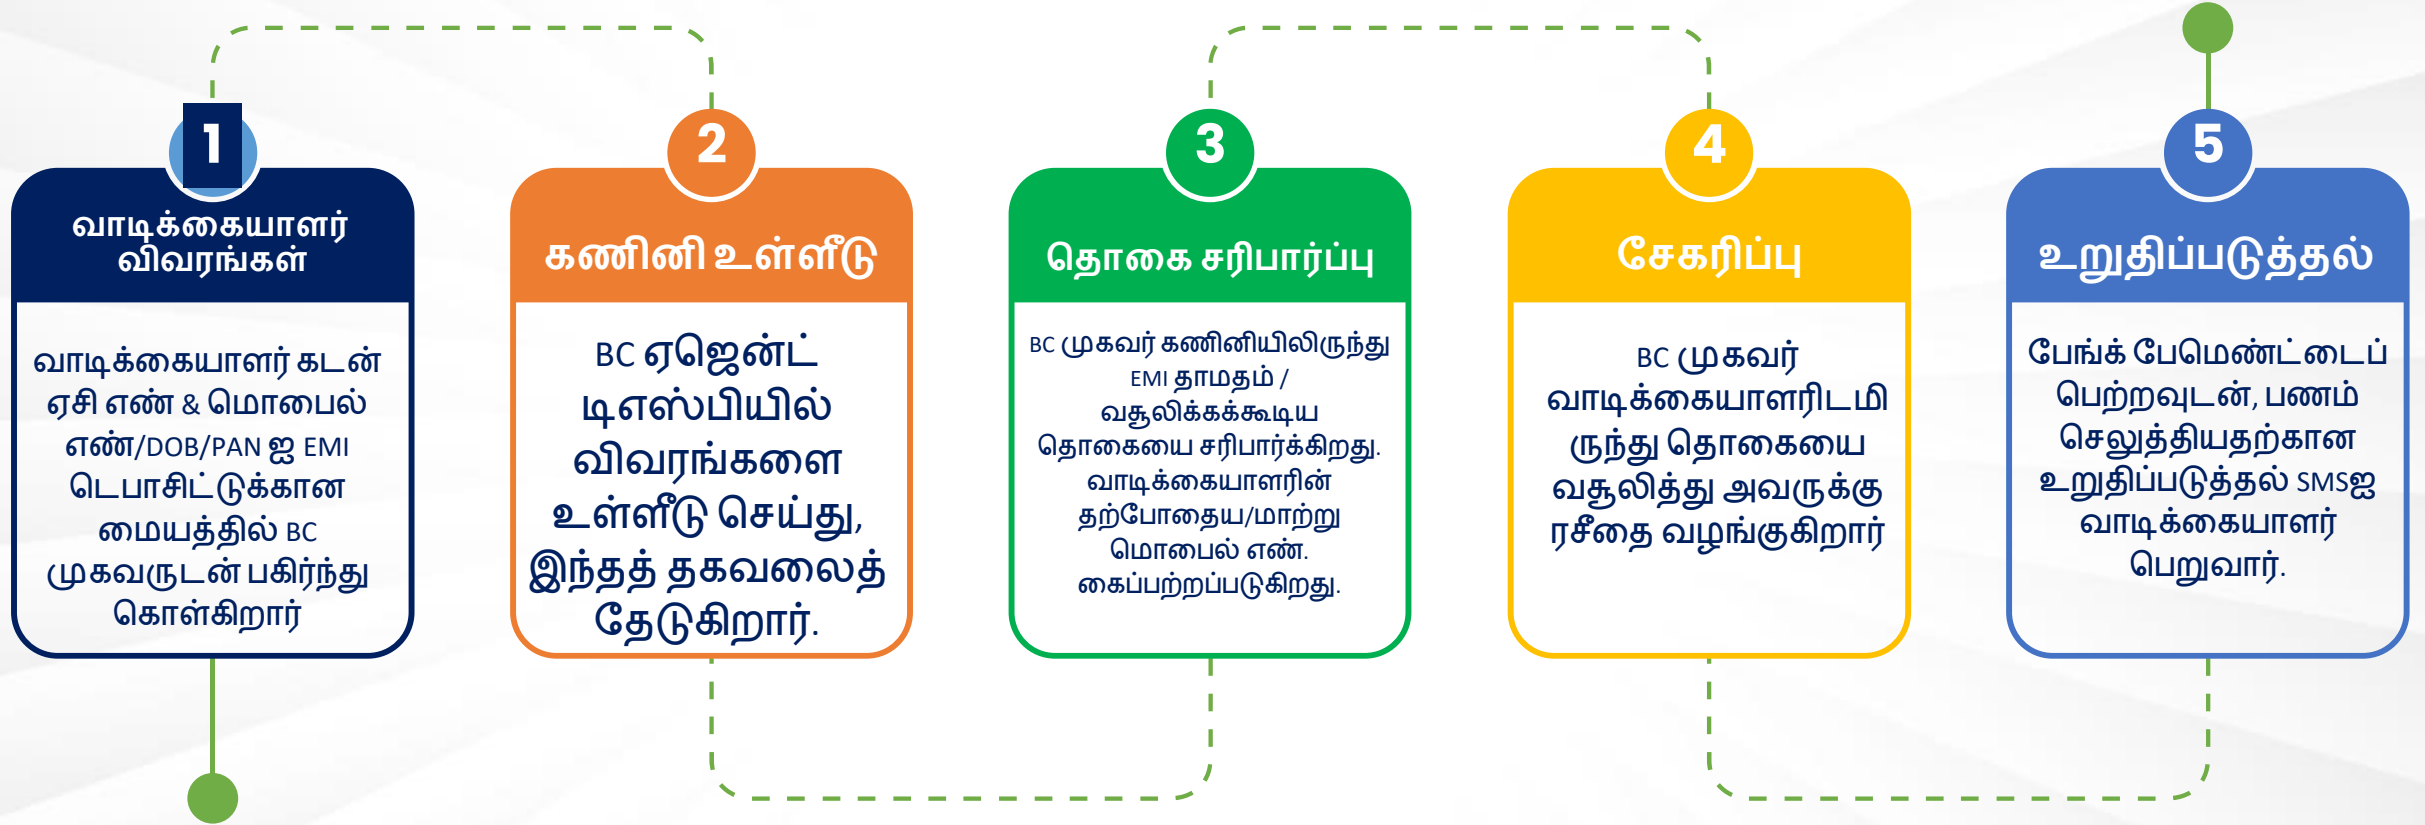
1

வாடிக்கையாளர் விவரங்கள்

வாடிக்கையாளர் கடன் ஏசி எண் & மொபைல் எண்/DOB/PAN ஐ EMI டெபாசிட்டுக்கான மையத்தில் BC முகவருடன் பகிர்ந்து கொள்கிறார்

2

கணினி உள்ளீடு

BC ஏஜென்ட் டிஎஸ்பியில் விவரங்களை உள்ளீடு செய்து, இந்தத் தகவலைத் தேடுகிறார்.

3

தொகை சரிபார்ப்பு

BC முகவர் கணினியிலிருந்து EMI தாமதம் / வசூலிக்கக்கூடிய தொகையை சரிபார்க்கிறது. வாடிக்கையாளரின் தற்போதைய/மாற்று மொபைல் எண். கைப்பற்றப்படுகிறது.

4

சேகரிப்பு

BC முகவர் வாடிக்கையாளரிடமிருந்து தொகையை வசூலித்து அவருக்கு ரசீதை வழங்குகிறார்

5

உறுதிப்படுத்தல்

பேங்க் பேமெண்ட்டைப் பெற்றவுடன், பணம் செலுத்தியதற்கான உறுதிப்படுத்தல் SMSஐ வாடிக்கையாளர் பெறுவார்.